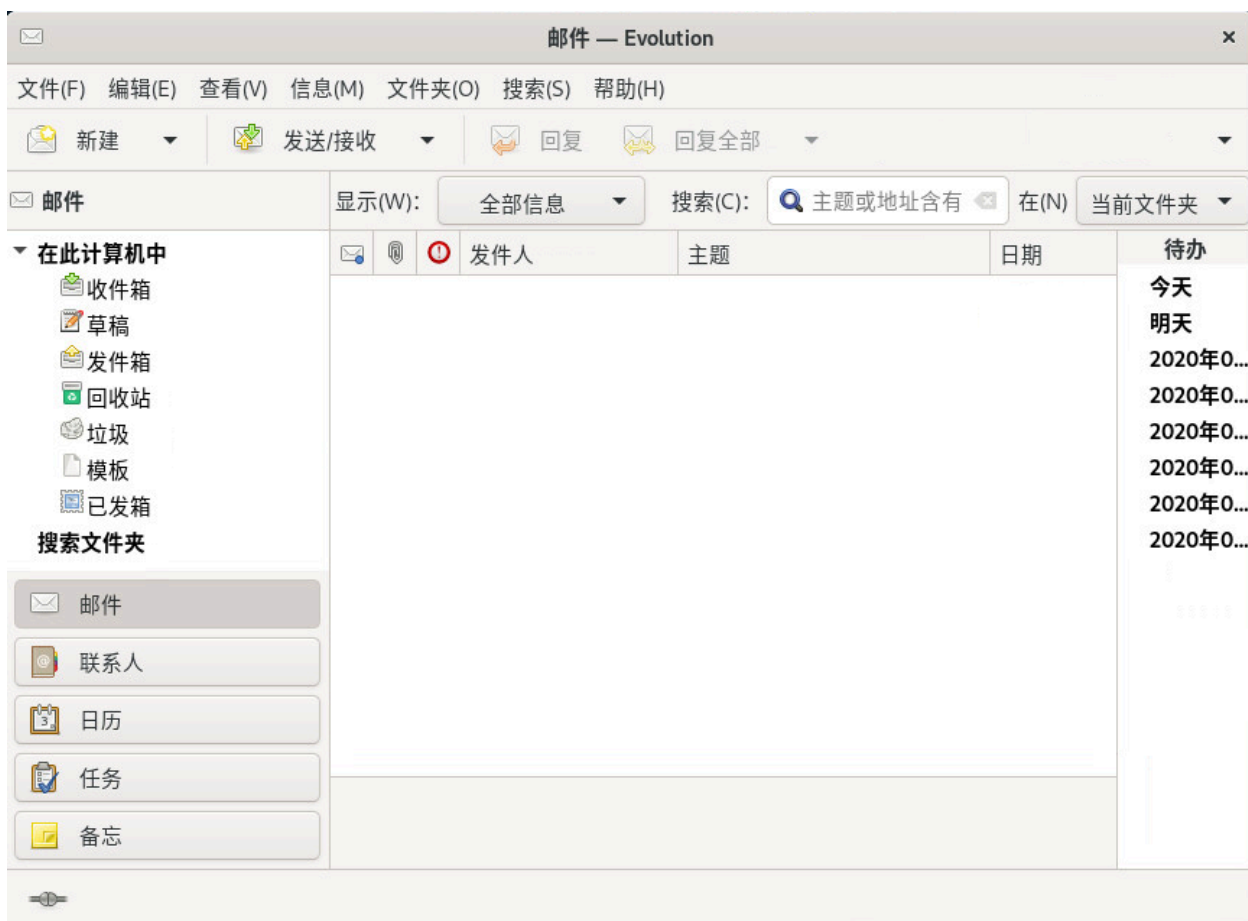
邮件 — Evolution

文件(F) 编辑(E) 查看(V) 信息(M) 文件夹(O) 搜索(S) 帮助(H)

新建 发送/接收 回复 回复全部

邮件

显示(W): 全部信息 搜索(C): 主题或地址含有 在(N) 当前文件夹

在此计算机中
收件箱
草稿
发件箱
回收站
垃圾
模板
已发箱
搜索文件夹

发件人 主题 日期

待办
今天
明天
2020年0...
2020年0...
2020年0...
2020年0...
2020年0...
2020年0...

邮件
联系人
日历
任务
备忘